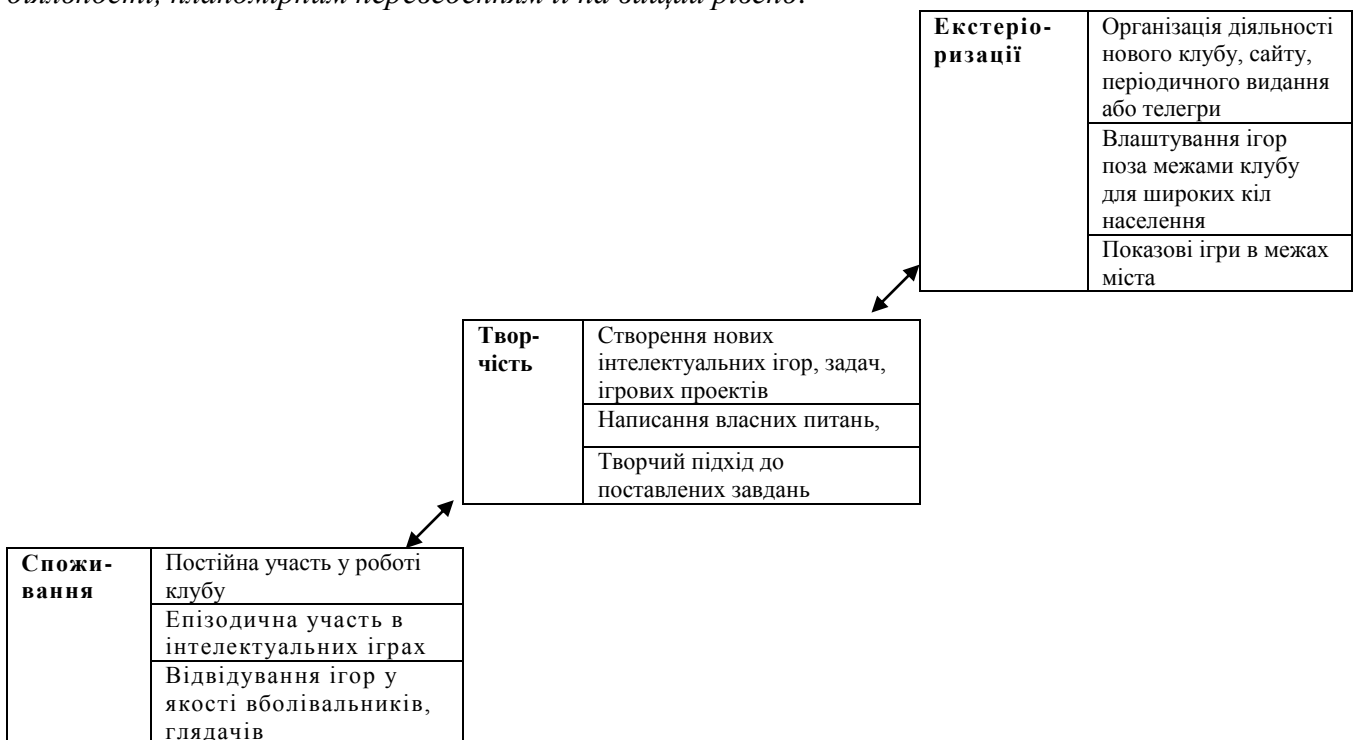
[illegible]

| **Екстеріоризації** | Організація діяльності нового клубу, сайту, періодичного видання або телегри |
|---|---|
| | Влаштування ігор поза межами клубу для широких кіл населення |
| | Показові ігри в межах міста |

| **Творчість** | Створення нових інтелектуальних ігор, задач, ігрових проектів |
|---|---|
| | Написання власних питань, |
| | Творчий підхід до поставлених завдань |

| **Споживання** | Постійна участь у роботі клубу |
|---|---|
| | Епізодична участь в інтелектуальних іграх |
| | Відвідування ігор у якості вболівальників, глядачів |